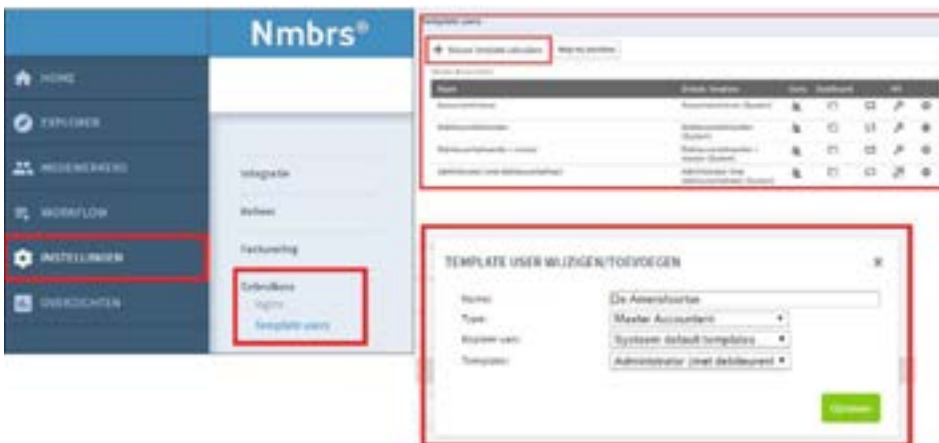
Nmbrs®

HOME
EXPLORER
MEDEWERKERS
WORKFLOW
INSTELLINGEN
OVERZICHTEN

Integratie
Rollen
Facturering
Gebruikers
Rights
Template users

Template users

Nieuw template aanmaken

| Naam | Default template |
|---|---|
| Accountmanager | Accountmanager (Systeem) |
| Bedrijfscontroller | Bedrijfscontroller (Systeem) |
| Bedrijfscontroller - restrict | Bedrijfscontroller - restrict (Systeem) |
| Administrator (met debiteuren) | Administrator (met debiteuren) (Systeem) |

TEMPLATE USER WIJZIGEN/TOEVOEGEN

Naam: De Amersfoortse
Type: Master Accountant
Explorer user: Systeem default templates
Template: Administrator (met debiteuren)

Opslaan